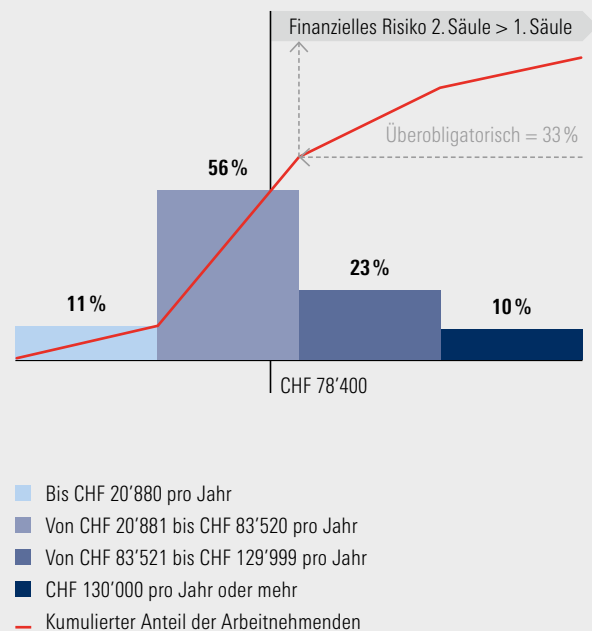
Finanzielles Risiko 2. Säule > 1. Säule

Überobligatorisch = 33 %

56 %

11 %

23 %

10 %

CHF 78'400

Bis CHF 20'880 pro Jahr

Von CHF 20'881 bis CHF 83'520 pro Jahr

Von CHF 83'521 bis CHF 129'999 pro Jahr

CHF 130'000 pro Jahr oder mehr

Kumulierter Anteil der Arbeitnehmenden